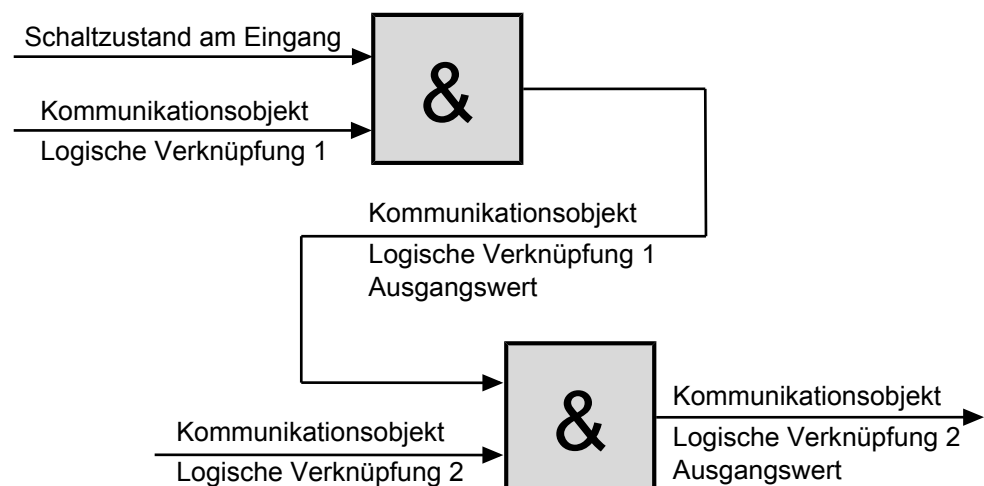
Schaltzustand am Eingang

&

Kommunikationsobjekt
Logische Verknüpfung 1

Kommunikationsobjekt
Logische Verknüpfung 1
Ausgangswert

&

Kommunikationsobjekt
Logische Verknüpfung 2

Kommunikationsobjekt
Logische Verknüpfung 2
Ausgangswert